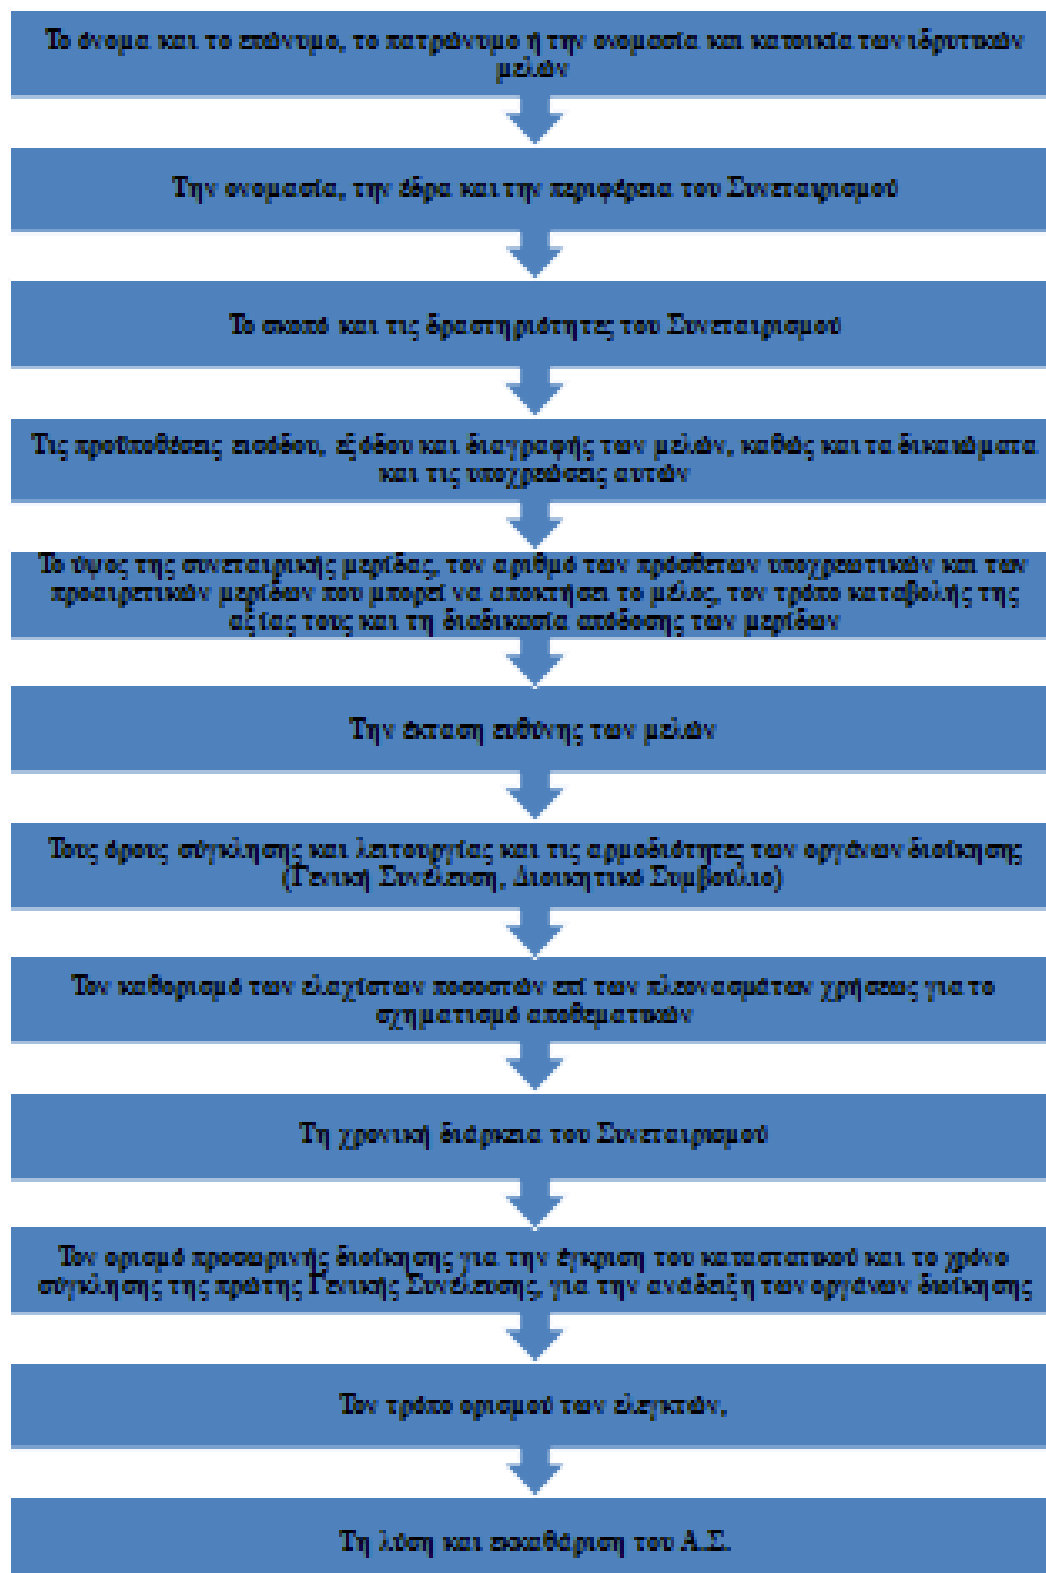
Το όνομα και το επώνυμο, το πατρώνυμο ή την ονομασία και κατοικία των ιδρυτικών μελών

Την ονομασία, την έδρα και την περιφέρεια του Συνεταιρισμού

Το σκοπό και τις δραστηριότητες του Συνεταιρισμού

Τις προϋποθέσεις εισόδου, εξόδου και διαγραφής των μελών, καθώς και τα δικαιώματα και τις υποχρεώσεις αυτών

Το ύψος της συνεταιριστικής μερίδας, τον αριθμό των πρόσθετων υποχρεωτικών και των προαιρετικών μερίδων που μπορεί να αποκτήσει το μέλος, τον τρόπο καταβολής της αξίας τους και τη διαδικασία απόδοσης των μερίδων

Την έκταση ευθύνης των μελών

Τους όρους σύγκλησης και λειτουργίας και τις αρμοδιότητες των οργάνων διοίκησης (Γενική Συνέλευση, Διοικητικό Συμβούλιο)

Τον καθορισμό των ελαχίστων ποσοστών επί των πλεονασμάτων χρήσεως για το σχηματισμό αποθεματικών

Τη χρονική διάρκεια του Συνεταιρισμού

Τον ορισμό προσωρινής διοίκησης για την έγκριση του καταστατικού και το χρόνο σύγκλησης της πρώτης Γενικής Συνέλευσης, για την ανάδειξη των οργάνων διοίκησης

Τον τρόπο ορισμού των ελεγκτών,

Τη λύση και εκκαθάριση του Α.Σ.